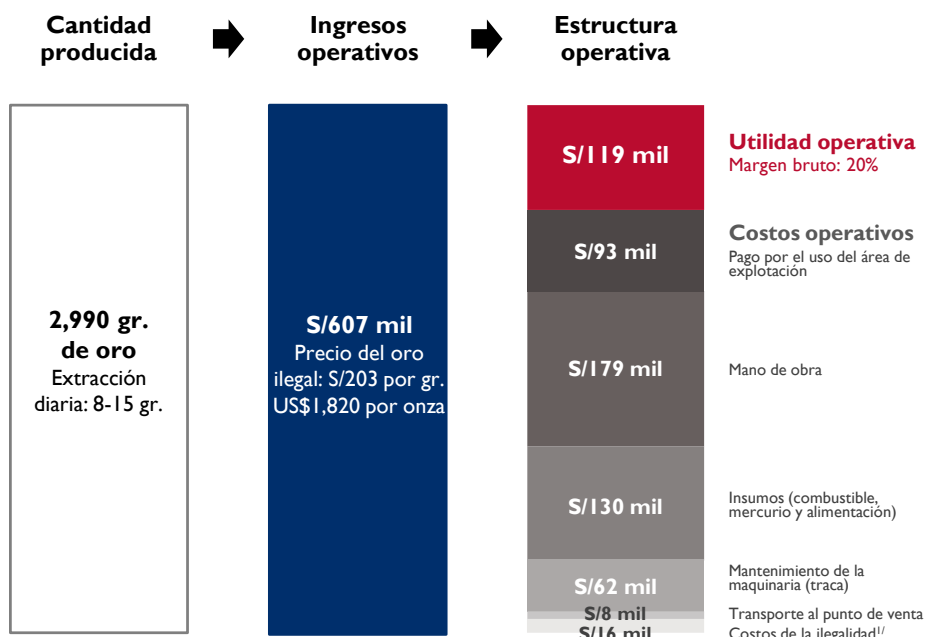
Cantidad producida

Ingresos operativos

Estructura operativa

2,990 gr. de oro
Extracción diaria: 8-15 gr.

S/607 mil
Precio del oro ilegal: S/203 por gr.
US$1,820 por onza

S/119 mil

Utilidad operativa
Margen bruto: 20%

S/93 mil

Costos operativos
Pago por el uso del área de explotación

S/179 mil

Mano de obra

S/130 mil

Insumos (combustible, mercurio y alimentación)

S/62 mil

Mantenimiento de la maquinaria (traca)

S/8 mil

Transporte al punto de venta

S/16 mil

Costos de la ilegalidad$^{1/}$